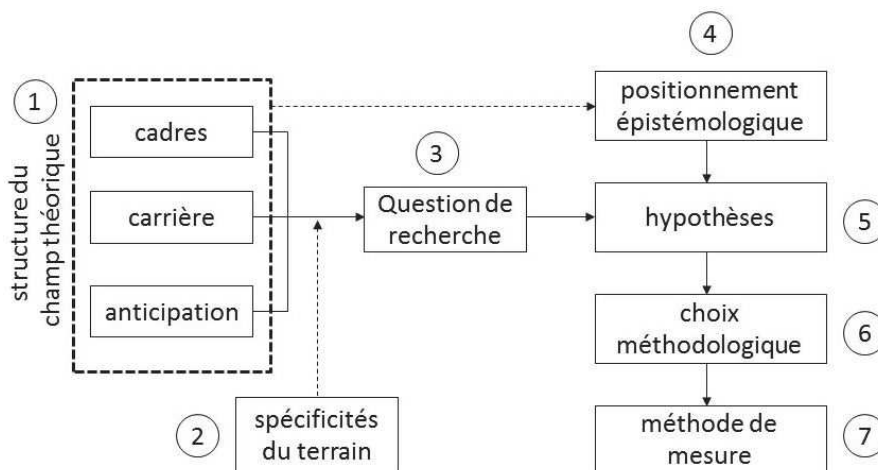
1

structure du champ théorique

cadres

carrière

anticipation

2

spécificités du terrain

3

Question de recherche

4

positionnement épistémologique

hypothèses

5

choix méthodologique

6

méthode de mesure

7